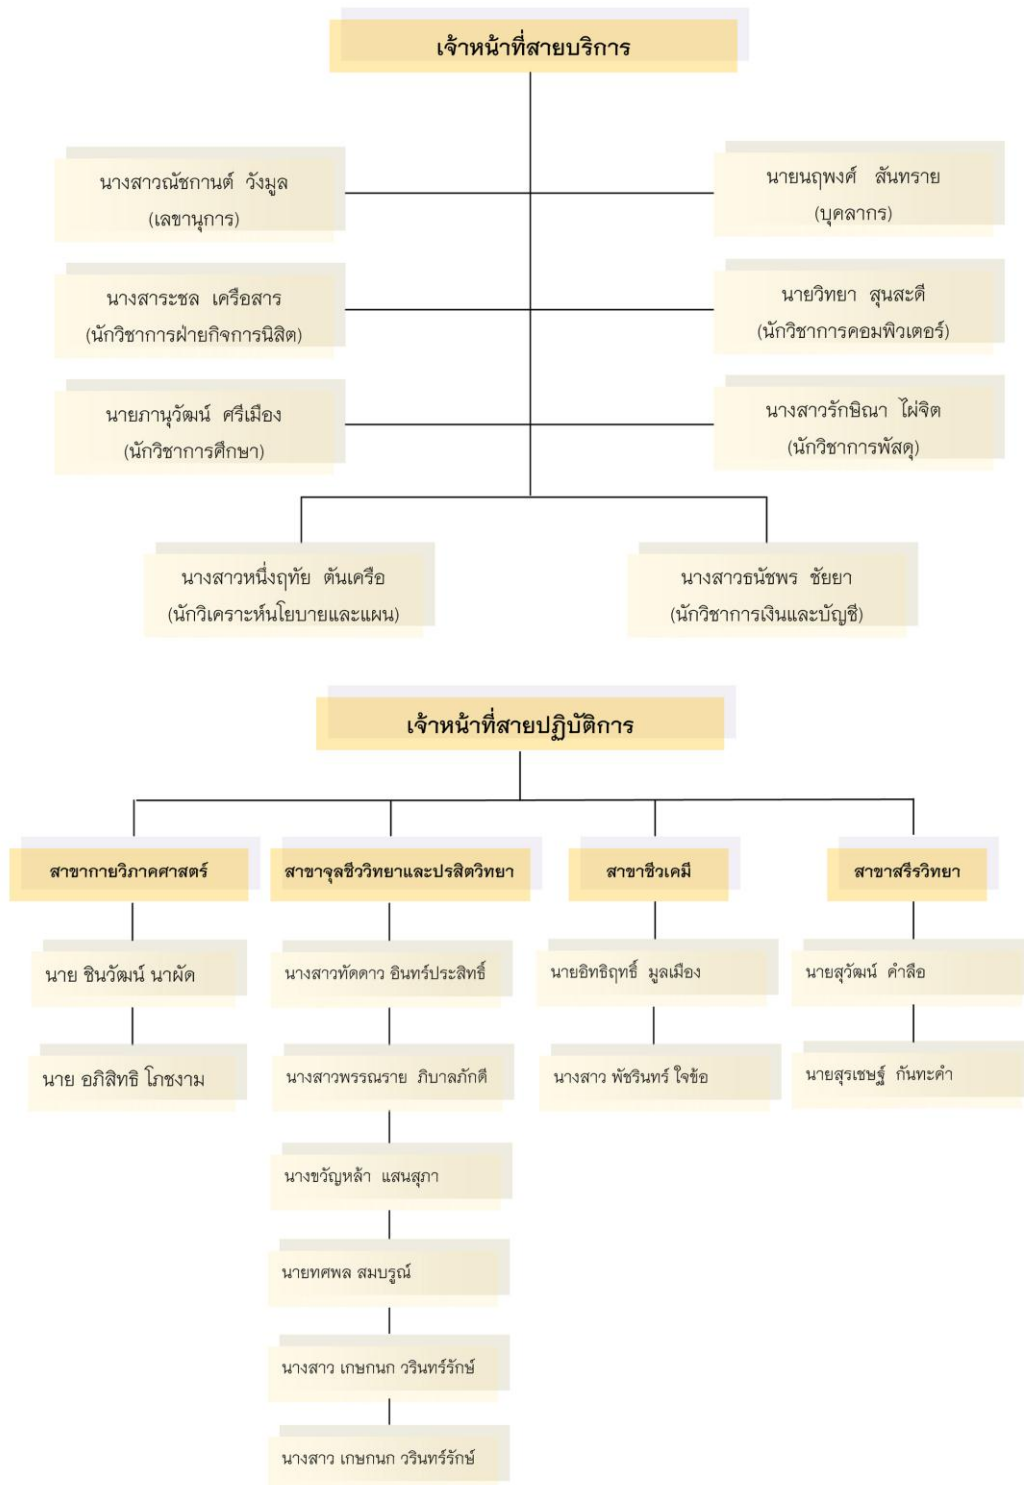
เจ้าหน้าที่สายบริการ

นางสาวณัชกานต์ วังมูล
(เลขานุการ)

นายนฤพงศ์ สันทราย
(บุคลากร)

นางสาวระชล เครือสาร
(นักวิชาการฝ่ายกิจการนิสิต)

นายวิทยา สุนสะดี
(นักวิชาการคอมพิวเตอร์)

นายภานุวัฒน์ ศรีเมือง
(นักวิชาการศึกษา)

นางสาวรักษิณา ไผ่จิต
(นักวิชาการพัสดุ)

นางสาวหนึ่งฤทัย ต้นเครือ
(นักวิเคราะห์นโยบายและแผน)

นางสาวธนัชพร ชัยยา
(นักวิชาการเงินและบัญชี)

เจ้าหน้าที่สายปฏิบัติการ

สาขากายวิภาคศาสตร์

นาย ชินวัฒน์ นาผัด

นาย อภิสิทธิ โภชงาม

สาขาจุลชีววิทยาและปรสิตวิทยา

นางสาวทัดดาว อินทร์ประสิทธิ์

นางสาวพรรณราย ภิบาลภักดี

นางขวัญหล้า แสนสุภา

นายทศพล สมบูรณ์

นางสาว เกษกนก วรินทร์รักษ์

นางสาว เกษกนก วรินทร์รักษ์

สาขาชีวเคมี

นายอิทธิฤทธิ์ มูลเมือง

นางสาว พัชรินทร์ ใจข้อ

สาขาสรีรวิทยา

นายสุวัฒน์ คำลือ

นายสุรเชษฐ์ กันทะคำ